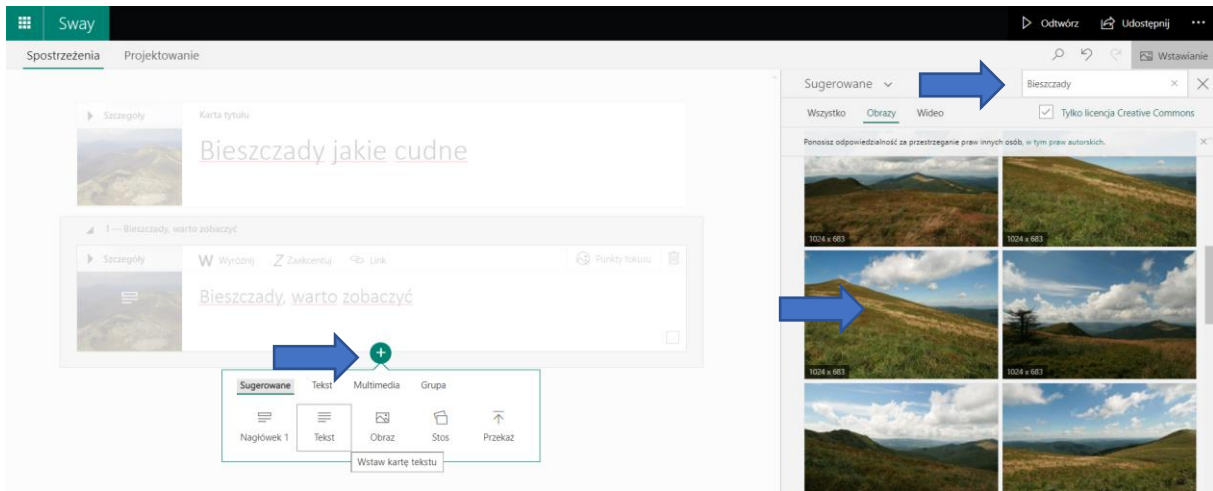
Sway

Odtwórz Udostępnij ···

Spostrzeżenia Projektowanie

Wstawianie

Szczegóły Karta tytułu

Bieszczady jakie cudne

1 — Bieszczady, warto zobaczyć

Szczegóły W Wyróżnij Z Zaakcentuj Link Punkty fokusu

Bieszczady, warto zobaczyć

Sugerowane Tekst Multimedia Grupa

Nagłówek 1 Tekst Obraz Stos Przekaż

Wstaw kartę tekstu

Sugerowane

Bieszczady

Wszystko Obrazy Wideo

Tylko licencja Creative Commons

Ponosisz odpowiedzialność za przestrzeganie praw innych osób, w tym praw autorskich.

1024 x 683

1024 x 683

1024 x 683

1024 x 683